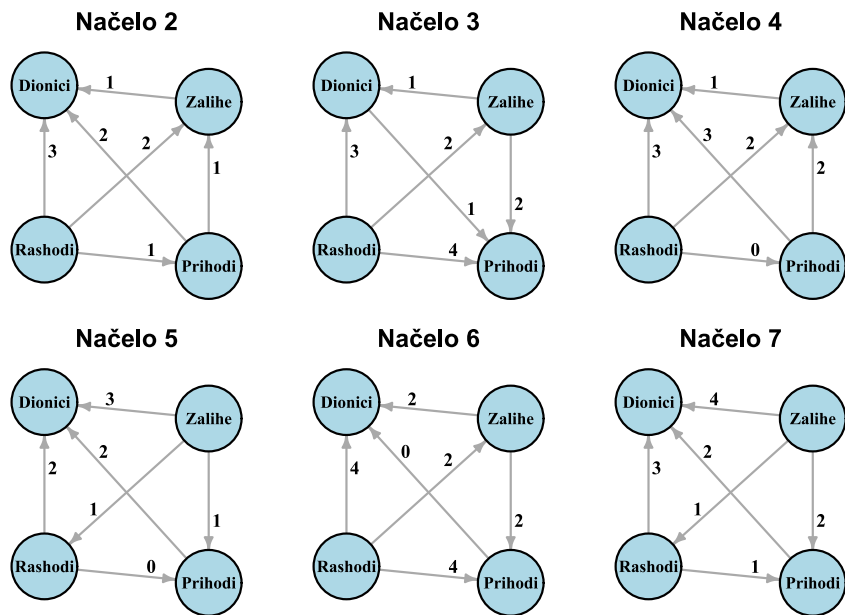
Načelo 2

Dionici, 1, Zalihe, 2, 3, 2, 1, Rashodi, 1, Prihodi

Načelo 3

Dionici, 1, Zalihe, 3, 2, 1, 2, Rashodi, 4, Prihodi

Načelo 4

Dionici, 1, Zalihe, 3, 3, 2, 2, Rashodi, 0, Prihodi

Načelo 5

Dionici, 3, Zalihe, 2, 2, 1, 1, Rashodi, 0, Prihodi

Načelo 6

Dionici, 2, Zalihe, 0, 2, 4, 2, Rashodi, 4, Prihodi

Načelo 7

Dionici, 4, Zalihe, 2, 3, 1, 2, Rashodi, 1, Prihodi